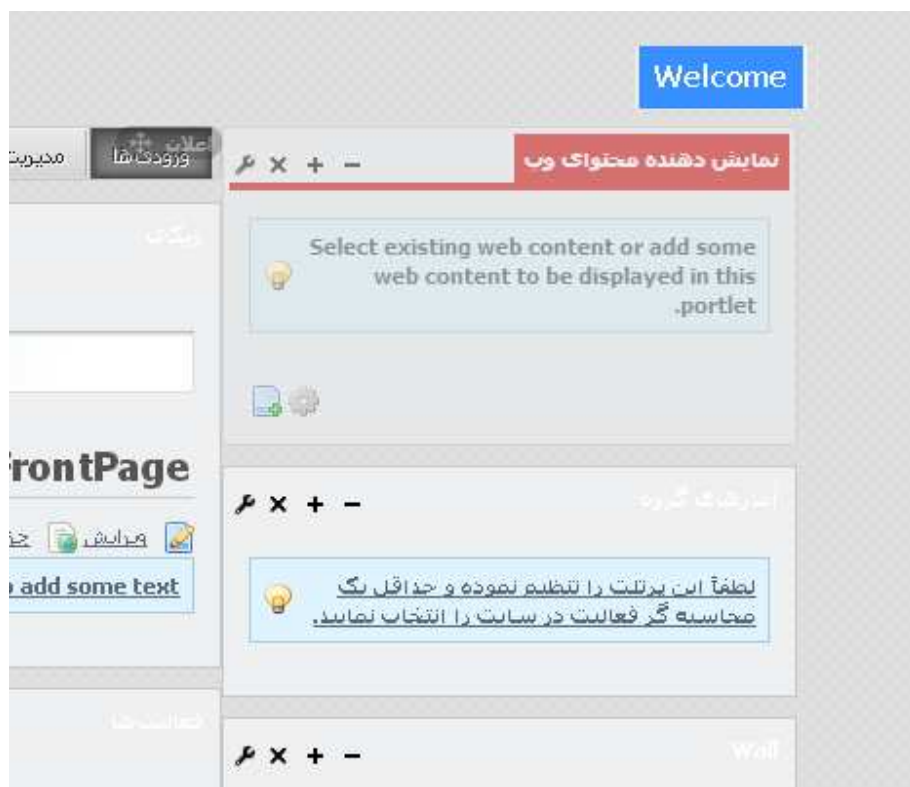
Welcome

مدیریت

ورودی‌ها

اعلان

نمایش دهنده محتوای وب

Select existing web content or add some web content to be displayed in this portlet.

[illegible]

FrontPage

ویرایش

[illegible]

add some text

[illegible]

لطفاً این پرتلت را تنظیم نموده و حداقل یک محاسبه گر فعالیت در سایت را انتخاب نمایید.

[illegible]

Wall